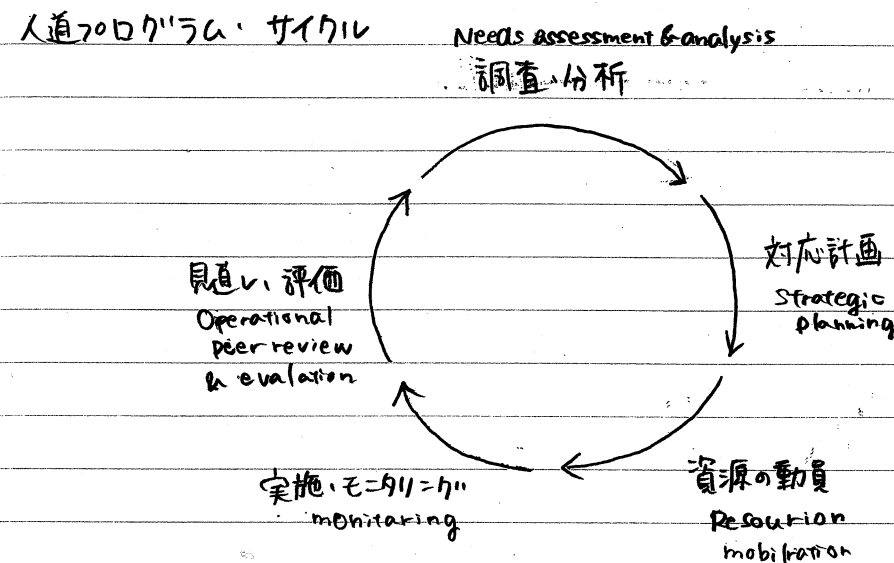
人道プログラム・サイクル

Needs assessment & analysis
調査・分析

対応計画
Strategic planning

資源の動員
Resourion mobilration

実施・モニタリング
monitaring

見直し・評価
Operational peer review & evalation